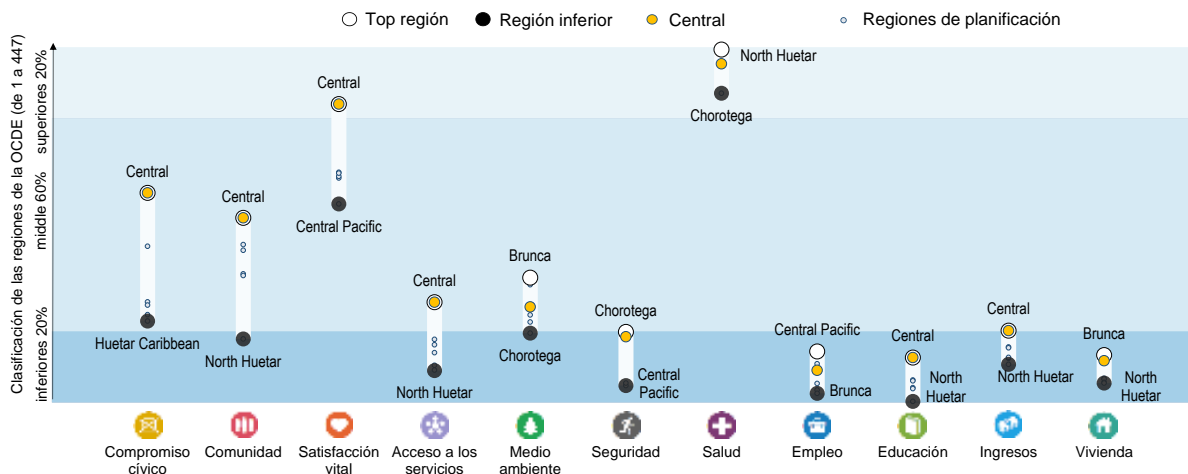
Top región  Región inferior  Central  Regiones de planificación

Clasificación de las regiones de la OCDE (de 1 a 447)

superiores 20%
middle 60%
inferiores 20%

Central
Huetar Caribbean

Central
North Huetar

Central
Central Pacific

Central
North Huetar

Brunca
Chorotega

Chorotega
Central Pacific

North Huetar
Chorotega

Central Pacific
Brunca

Central
North Huetar

Central
North Huetar

Brunca
North Huetar

Compromiso cívico
Comunidad
Satisfacción vital
Acceso a los servicios
Medio ambiente
Seguridad
Salud
Empleo
Educación
Ingresos
Vivienda